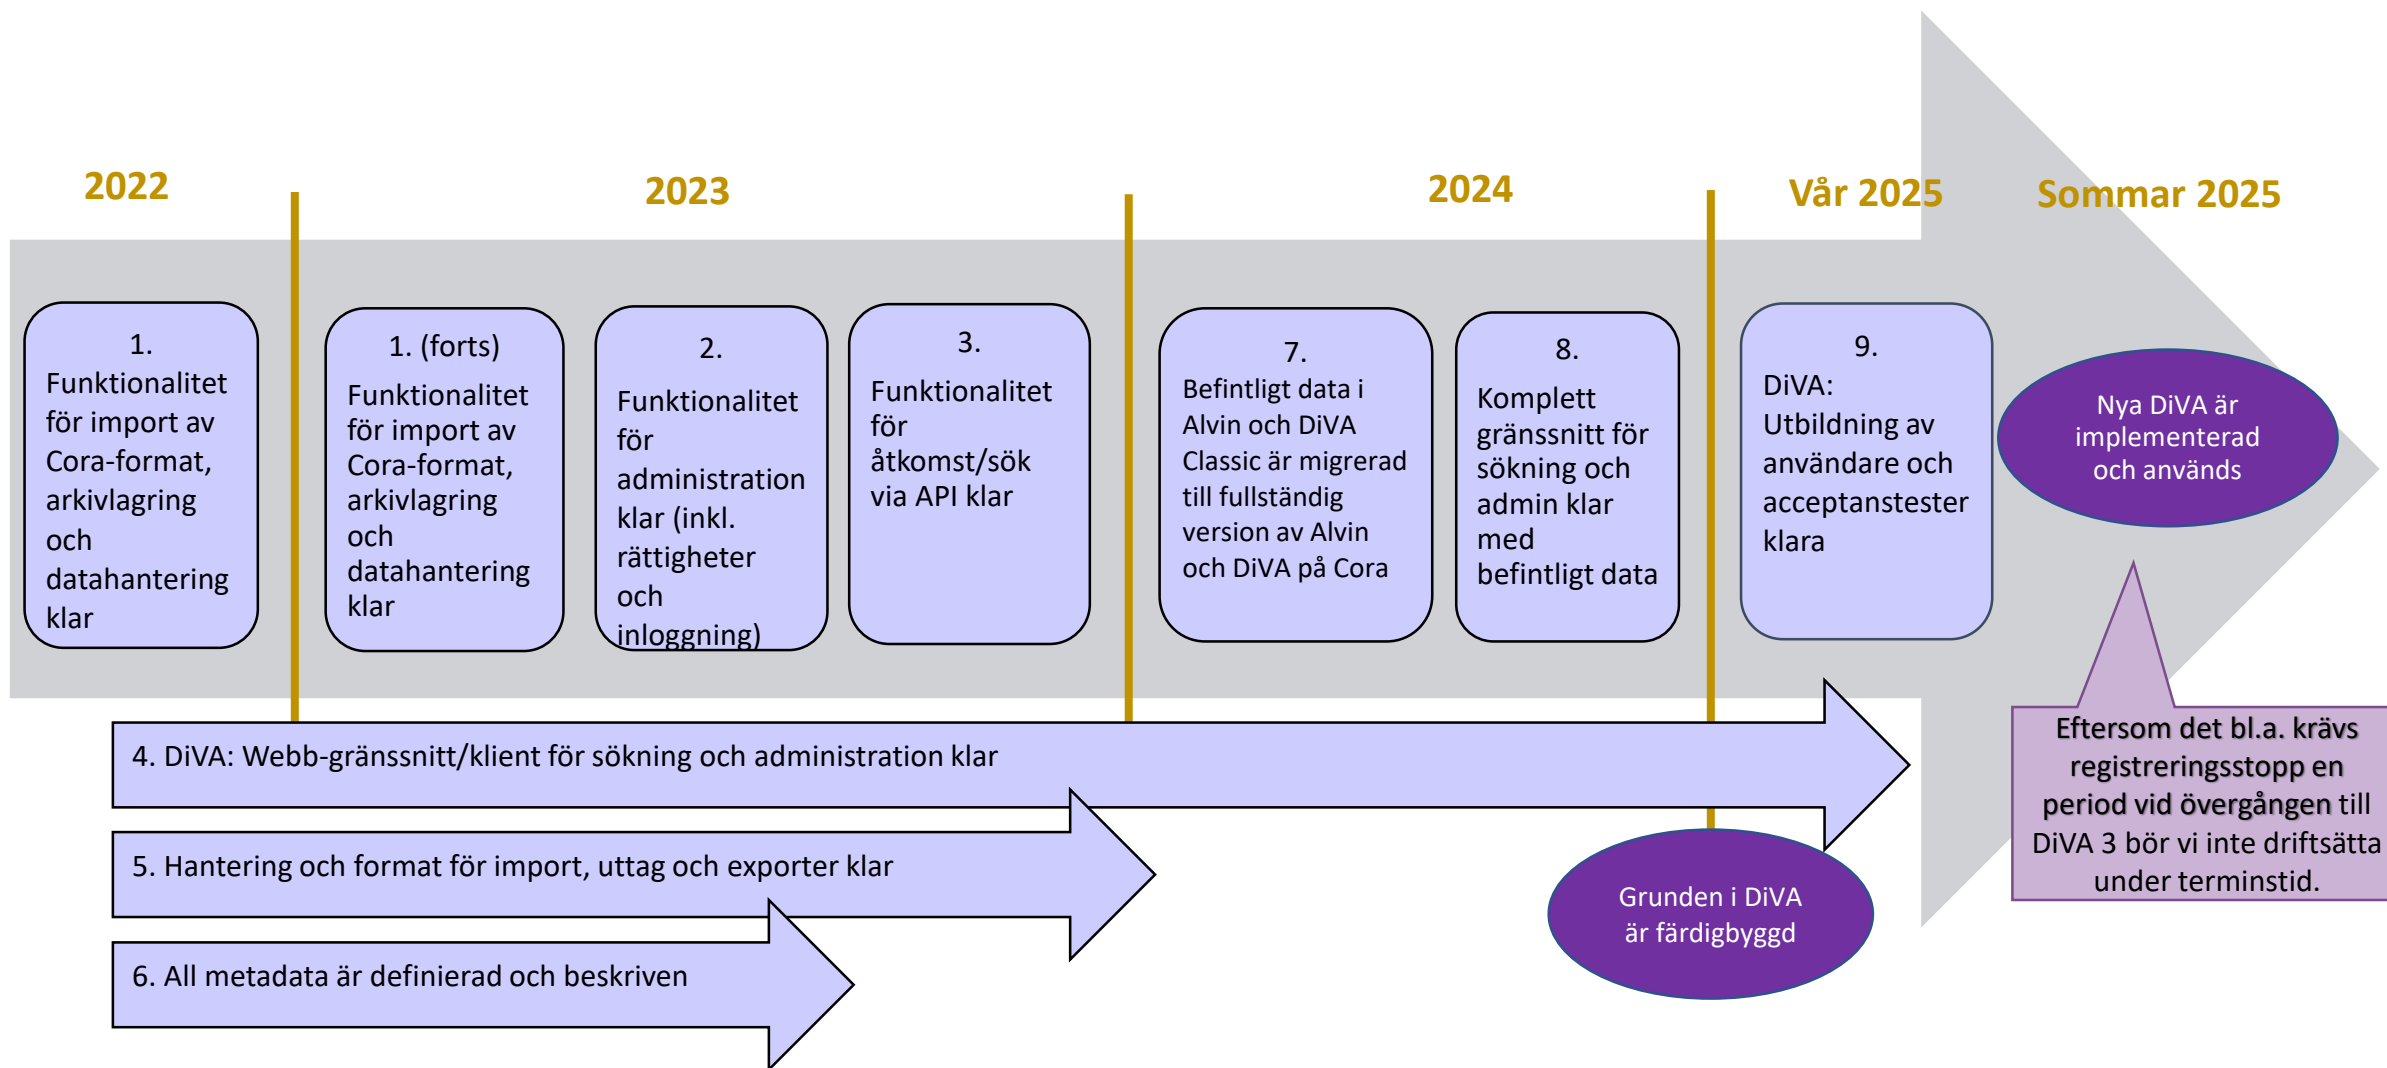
2022

2023

2024

Vår 2025

Sommar 2025

1.
Funktionalitet för import av Cora-format, arkivlagring och datahantering klar

1. (forts)
Funktionalitet för import av Cora-format, arkivlagring och datahantering klar

2.
Funktionalitet för administration klar (inkl. rättigheter och inloggning)

3.
Funktionalitet för åtkomst/sök via API klar

7.
Befintligt data i Alvin och DiVA Classic är migrerad till fullständig version av Alvin och DiVA på Cora

8.
Komplett gränssnitt för sökning och admin klar med befintligt data

9.
DiVA: Utbildning av användare och acceptanstester klara

Nya DiVA är implementerad och används

4. DiVA: Webb-gränssnitt/klient för sökning och administration klar

5. Hantering och format för import, uttag och exporter klar

6. All metadata är definierad och beskriven

Grunden i DiVA är färdigbyggd

Eftersom det bl.a. krävs registreringsstopp en period vid övergången till DiVA 3 bör vi inte driftsätta under terminstid.